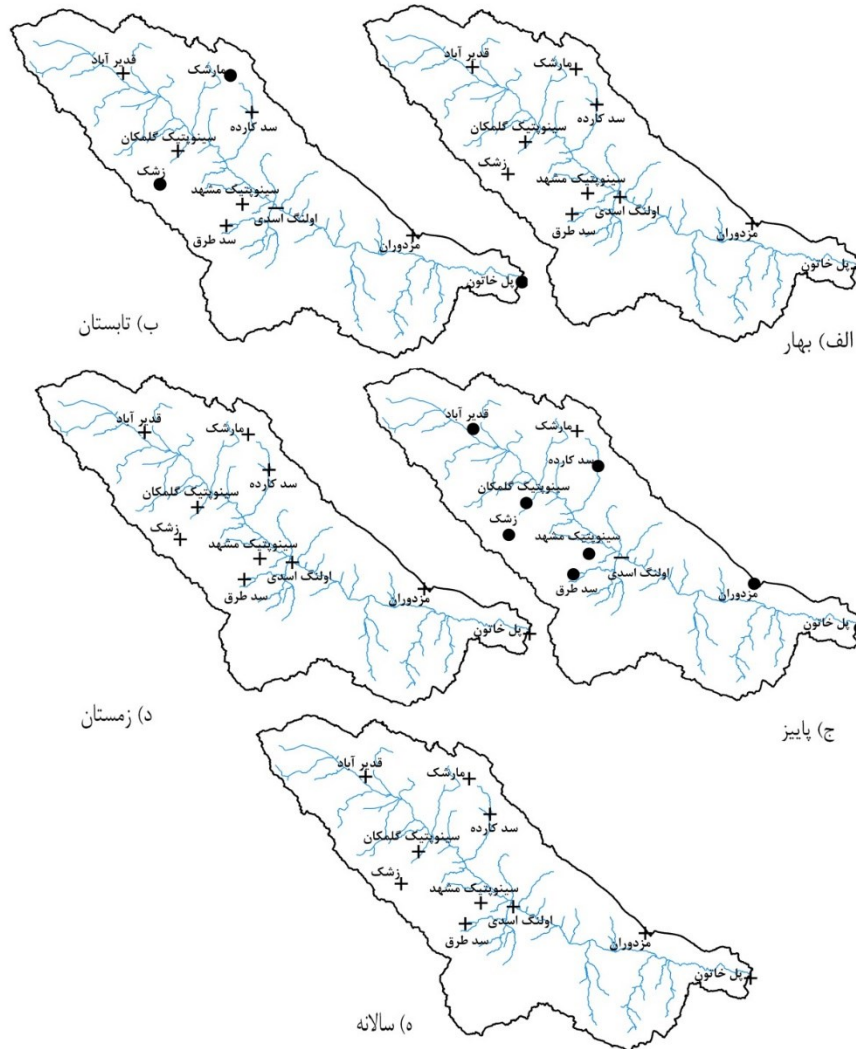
قدیر آباد
مارشک
سد کارده
سینوپتیک گلمکان
زشک
سینوپتیک مشهد
اولنگ اسدی
سد طرق
مزدوران
پل خاتون
ب) تابستان

قدیر آباد
مارشک
سد کارده
سینوپتیک گلمکان
زشک
سینوپتیک مشهد
اولنگ اسدی
سد طرق
مزدوران
پل خاتون
الف) بهار

قدیر آباد
مارشک
سد کارده
سینوپتیک گلمکان
زشک
سینوپتیک مشهد
اولنگ اسدی
سد طرق
مزدوران
پل خاتون
د) زمستان

قدیر آباد
مارشک
سد کارده
سینوپتیک گلمکان
زشک
سینوپتیک مشهد
اولنگ اسدی
سد طرق
مزدوران
پل خاتون
ج) پاییز

قدیر آباد
مارشک
سد کارده
سینوپتیک گلمکان
زشک
سینوپتیک مشهد
اولنگ اسدی
سد طرق
مزدوران
پل خاتون
ه) سالانه